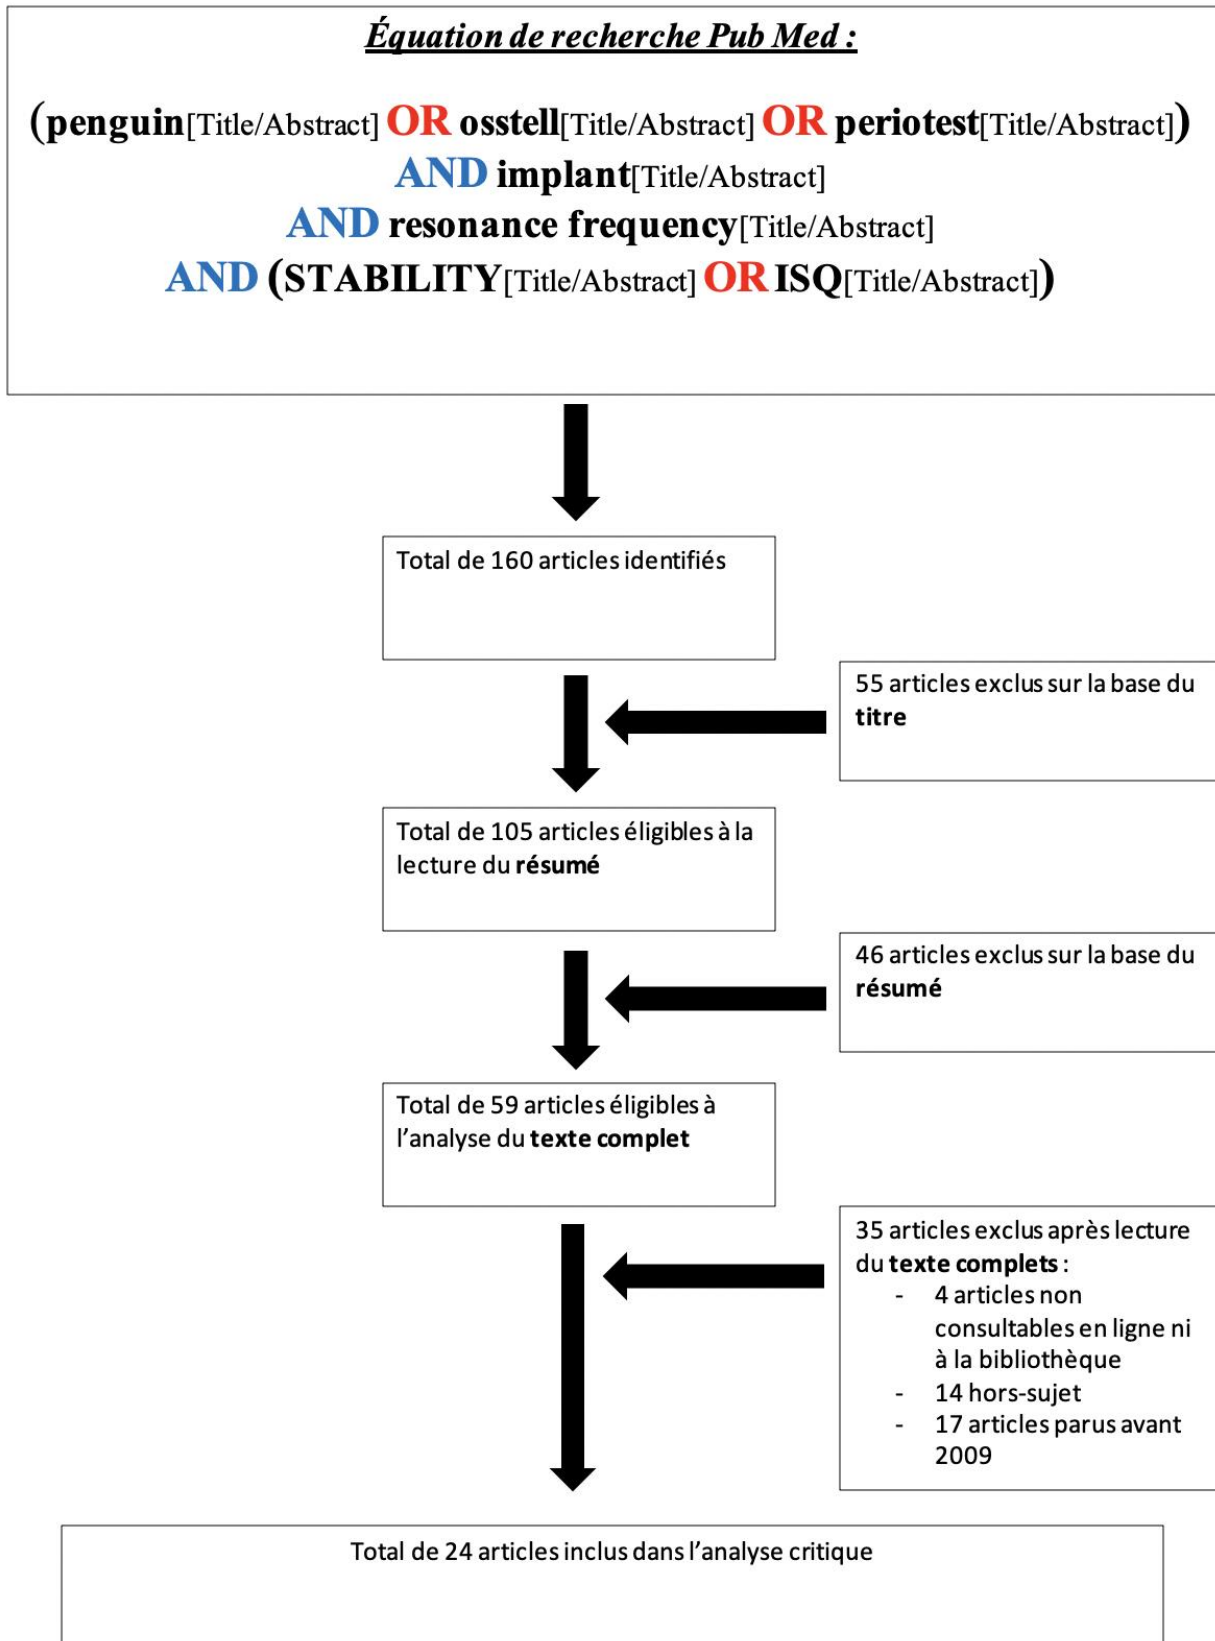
Équation de recherche Pub Med :

(penguin[Title/Abstract] OR osstell[Title/Abstract] OR periotest[Title/Abstract]) AND implant[Title/Abstract] AND resonance frequency[Title/Abstract] AND (STABILITY[Title/Abstract] OR ISQ[Title/Abstract])

Total de 160 articles identifiés

55 articles exclus sur la base du titre

Total de 105 articles éligibles à la lecture du résumé

46 articles exclus sur la base du résumé

Total de 59 articles éligibles à l'analyse du texte complet

35 articles exclus après lecture du texte complets :
- 4 articles non consultables en ligne ni à la bibliothèque
- 14 hors-sujet
- 17 articles parus avant 2009

Total de 24 articles inclus dans l'analyse critique